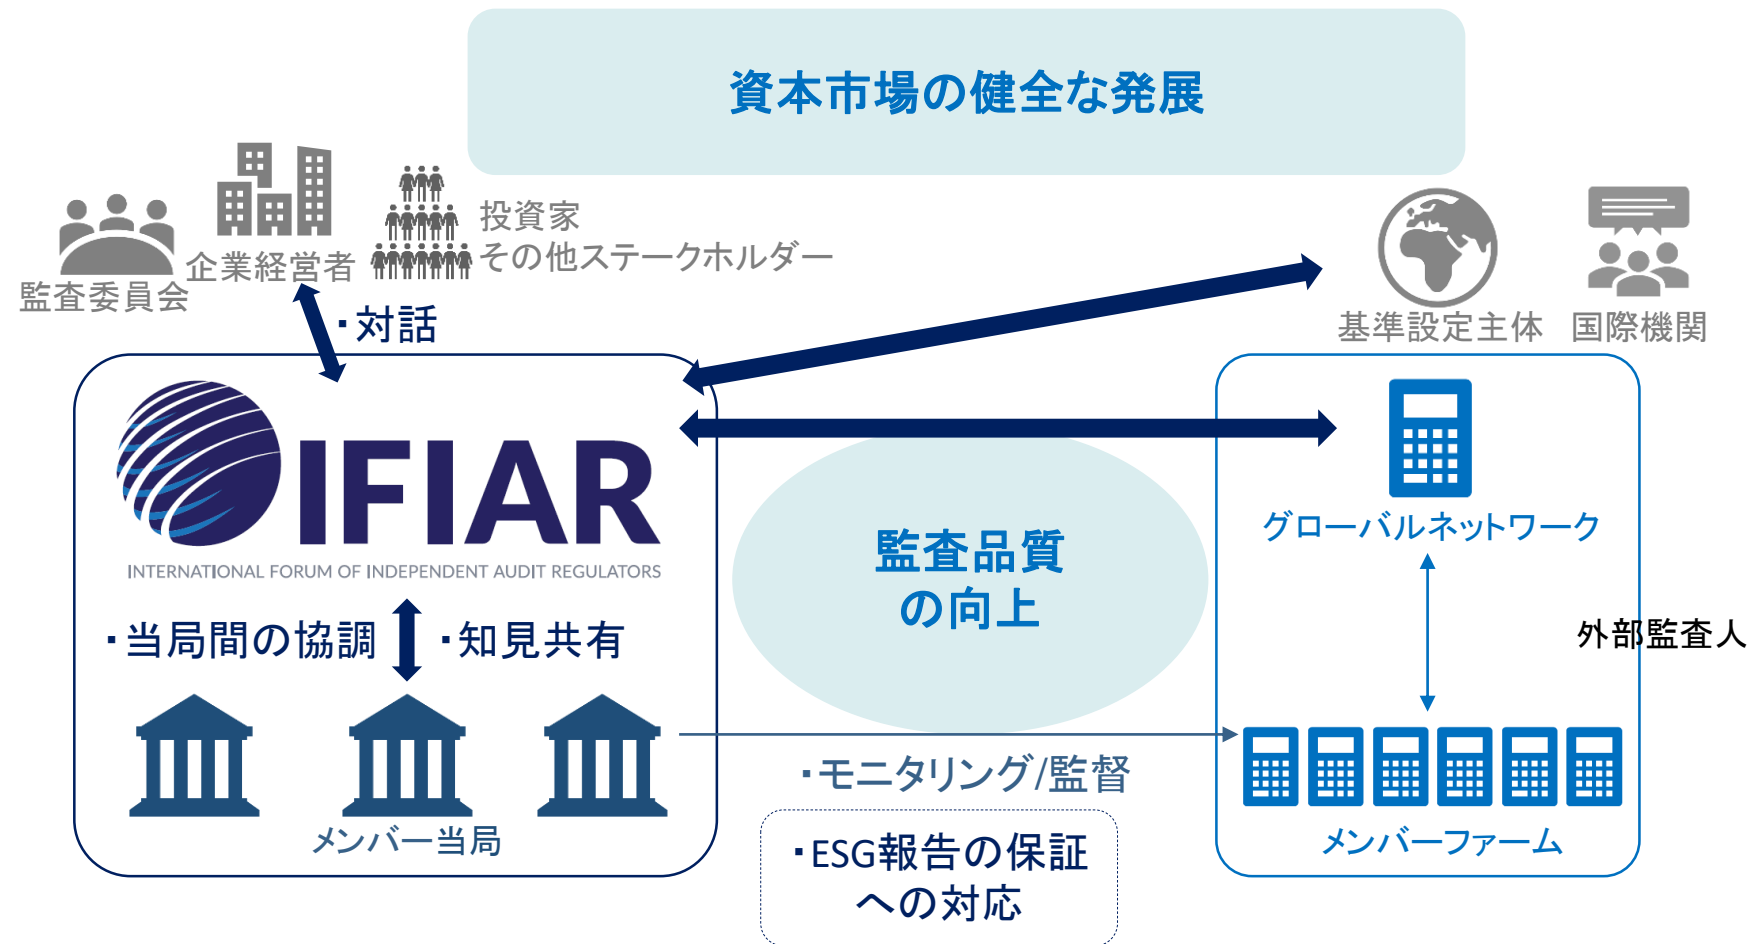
資本市場の健全な発展

監査委員会

企業経営者

投資家
その他ステークホルダー

・対話

基準設定主体

国際機関

IFIAR
INTERNATIONAL FORUM OF INDEPENDENT AUDIT REGULATORS

・当局間の協調

・知見共有

メンバー当局

監査品質
の向上

グローバルネットワーク

外部監査人

・モニタリング/監督

メンバーファーム

・ESG報告の保証
への対応